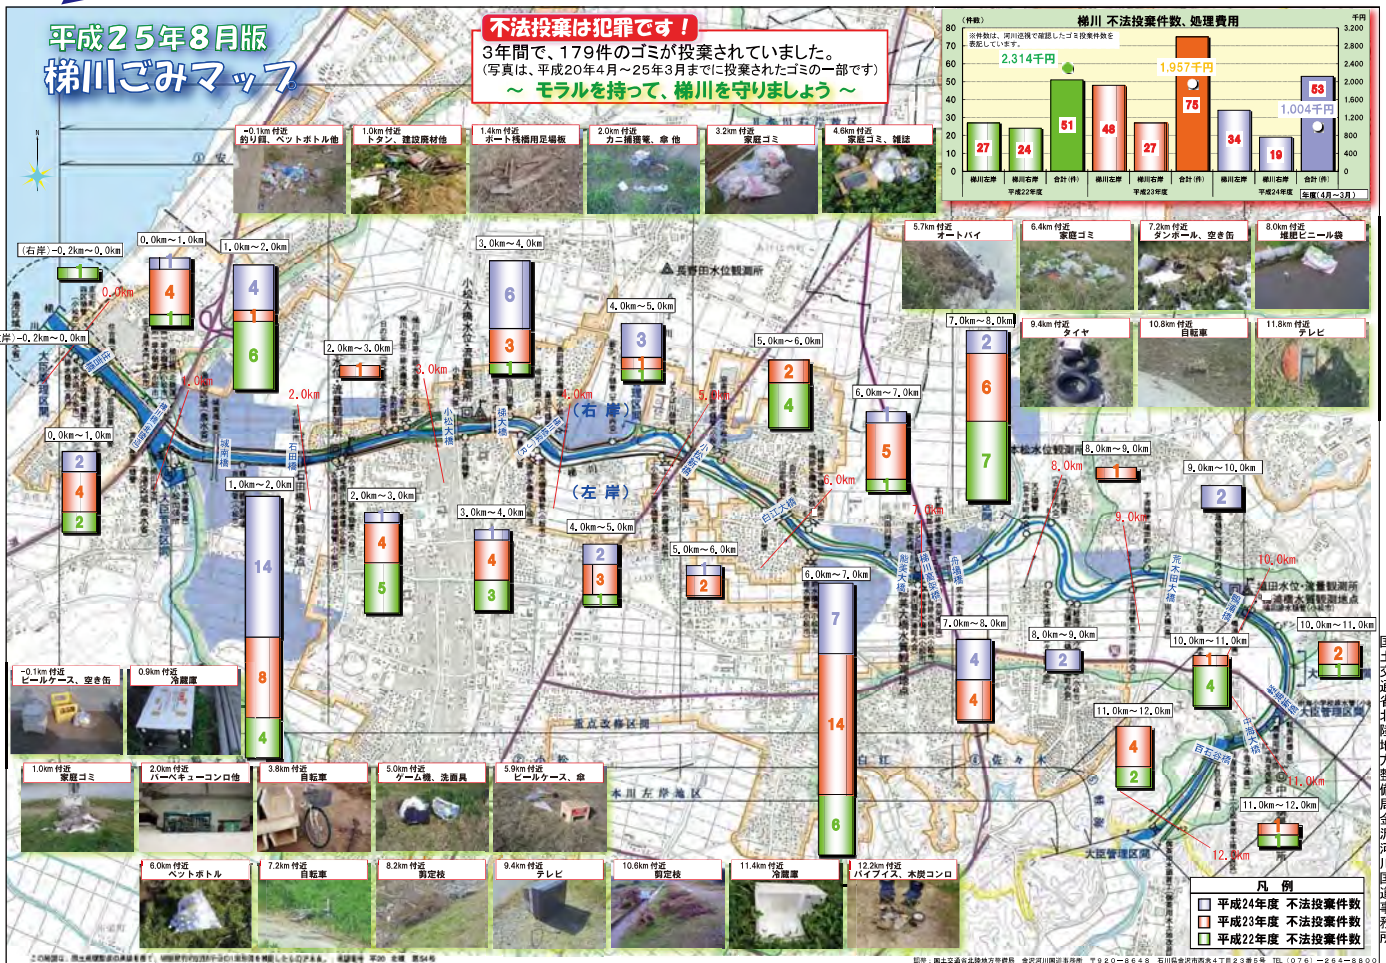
平成25年8月版
梯川ごみマップ

不法投棄は犯罪です！
3年間で、179件のゴミが投棄されていました。
（写真は、平成20年4月～25年3月までに投棄されたゴミの一部です）
～ モラルを持って、梯川を守りましょう ～

梯川 不法投棄件数、処理費用
（件数）
※件数は、河川巡視で確認したゴミ投棄件数を表記しています。
千円
2,314千円
1,957千円
1,004千円
27 24 51 48 27 75 34 19 53
梯川左岸 梯川右岸 合計（件） 梯川左岸 梯川右岸 合計（件） 梯川左岸 梯川右岸 合計（件）
平成22年度 平成23年度 平成24年度 年度（4月～3月）

-0.1km 付近 釣り餌、ペットボトル他
1.0km 付近 トタン、建設廃材他
1.4km 付近 ボート桟橋用足場板
2.0km 付近 カニ捕獲篭、傘 他
3.2km 付近 家庭ゴミ
4.6km 付近 家庭ゴミ、雑誌
5.7km 付近 オートバイ
6.4km 付近 家庭ゴミ
7.2km 付近 ダンボール、空き缶
8.0km 付近 堆肥ビニール袋
9.4km 付近 タイヤ
10.8km 付近 自転車
11.8km 付近 テレビ

（右岸）-0.2km～0.0km
0.0km～1.0km
1.0km～2.0km
3.0km～4.0km
4.0km～5.0km
5.0km～6.0km
6.0km～7.0km
7.0km～8.0km
8.0km～9.0km
9.0km～10.0km
（左岸）-0.2km～0.0km
0.0km～1.0km
1.0km～2.0km
2.0km～3.0km
3.0km～4.0km
4.0km～5.0km
5.0km～6.0km
6.0km～7.0km
7.0km～8.0km
8.0km～9.0km
10.0km～11.0km
11.0km～12.0km
10.0km～11.0km
11.0km～12.0km
2.0km～3.0km

0.0km 1.0km 2.0km 3.0km 4.0km 5.0km 6.0km 7.0km 8.0km 9.0km 10.0km 11.0km 12.0km
（右 岸） （左 岸）
長野田水位観測所
重点監視区間
木場左岸地区
大臣管理区間

-0.1km 付近 ビールケース、空き缶
0.9km 付近 冷蔵庫
1.0km 付近 家庭ゴミ
2.0km 付近 バーベキューコンロ他
3.8km 付近 自転車
5.0km 付近 ゲーム機、洗面具
5.9km 付近 ビールケース、傘
6.0km 付近 ペットボトル
7.2km 付近 自転車
8.2km 付近 剪定枝
9.4km 付近 テレビ
10.6km 付近 剪定枝
11.4km 付近 冷蔵庫
12.2km 付近 パイプイス、木炭コンロ

凡 例
平成24年度 不法投棄件数
平成23年度 不法投棄件数
平成22年度 不法投棄件数